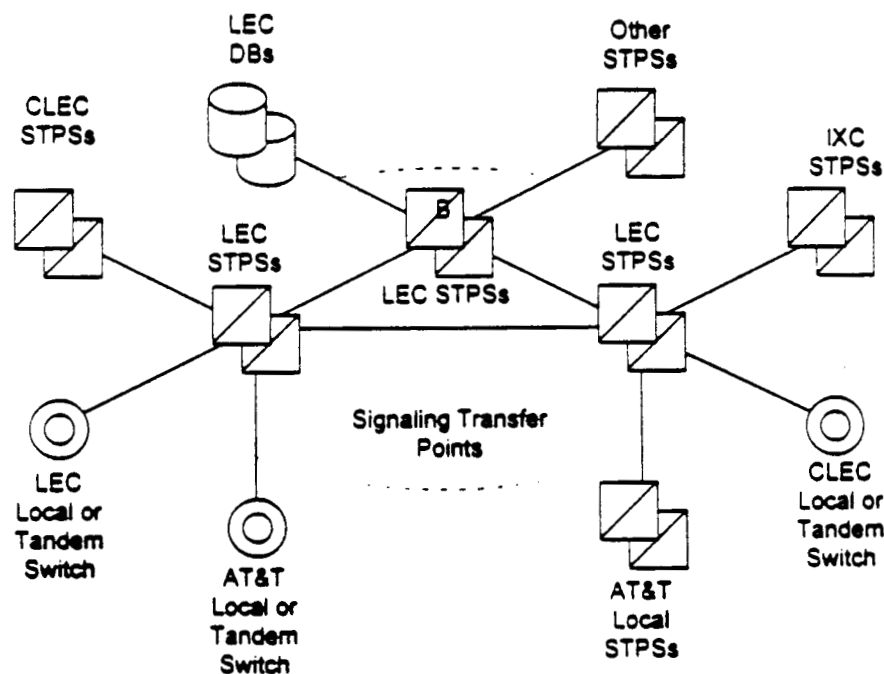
LEC DBs

Other STPSs

CLEC STPSs

IXC STPSs

B

LEC STPSs

LEC STPSs

LEC STPSs

Signaling Transfer Points

LEC Local or Tandem Switch

AT&T Local or Tandem Switch

AT&T Local STPSs

CLEC Local or Tandem Switch